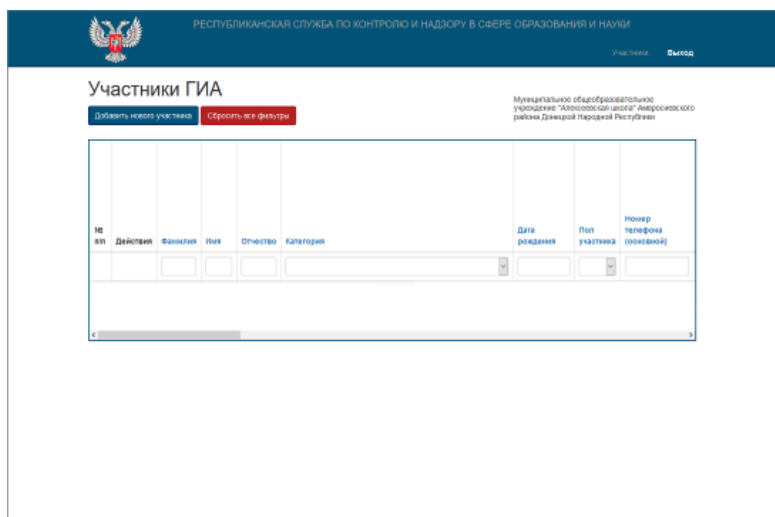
РЕСПУБЛИКАНСКАЯ СЛУЖБА ПО КОНТРОЛЮ И НАДЗОРУ В СФЕРЕ ОБРАЗОВАНИЯ И НАУКИ

Участники Выход

Участники ГИА

Добавить нового участника Сбросить все фильтры

Муниципальное общеобразовательное учреждение "Алексеевская школа" Амвросиевского района Донецкой Народной Республики

| № п/п | Действия | Фамилия | Имя | Отчество | Категория | Дата рождения | Пол участника | Номер телефона (основной) |
|---|---|---|---|---|---|---|---|---|
| | | | | | | | | |